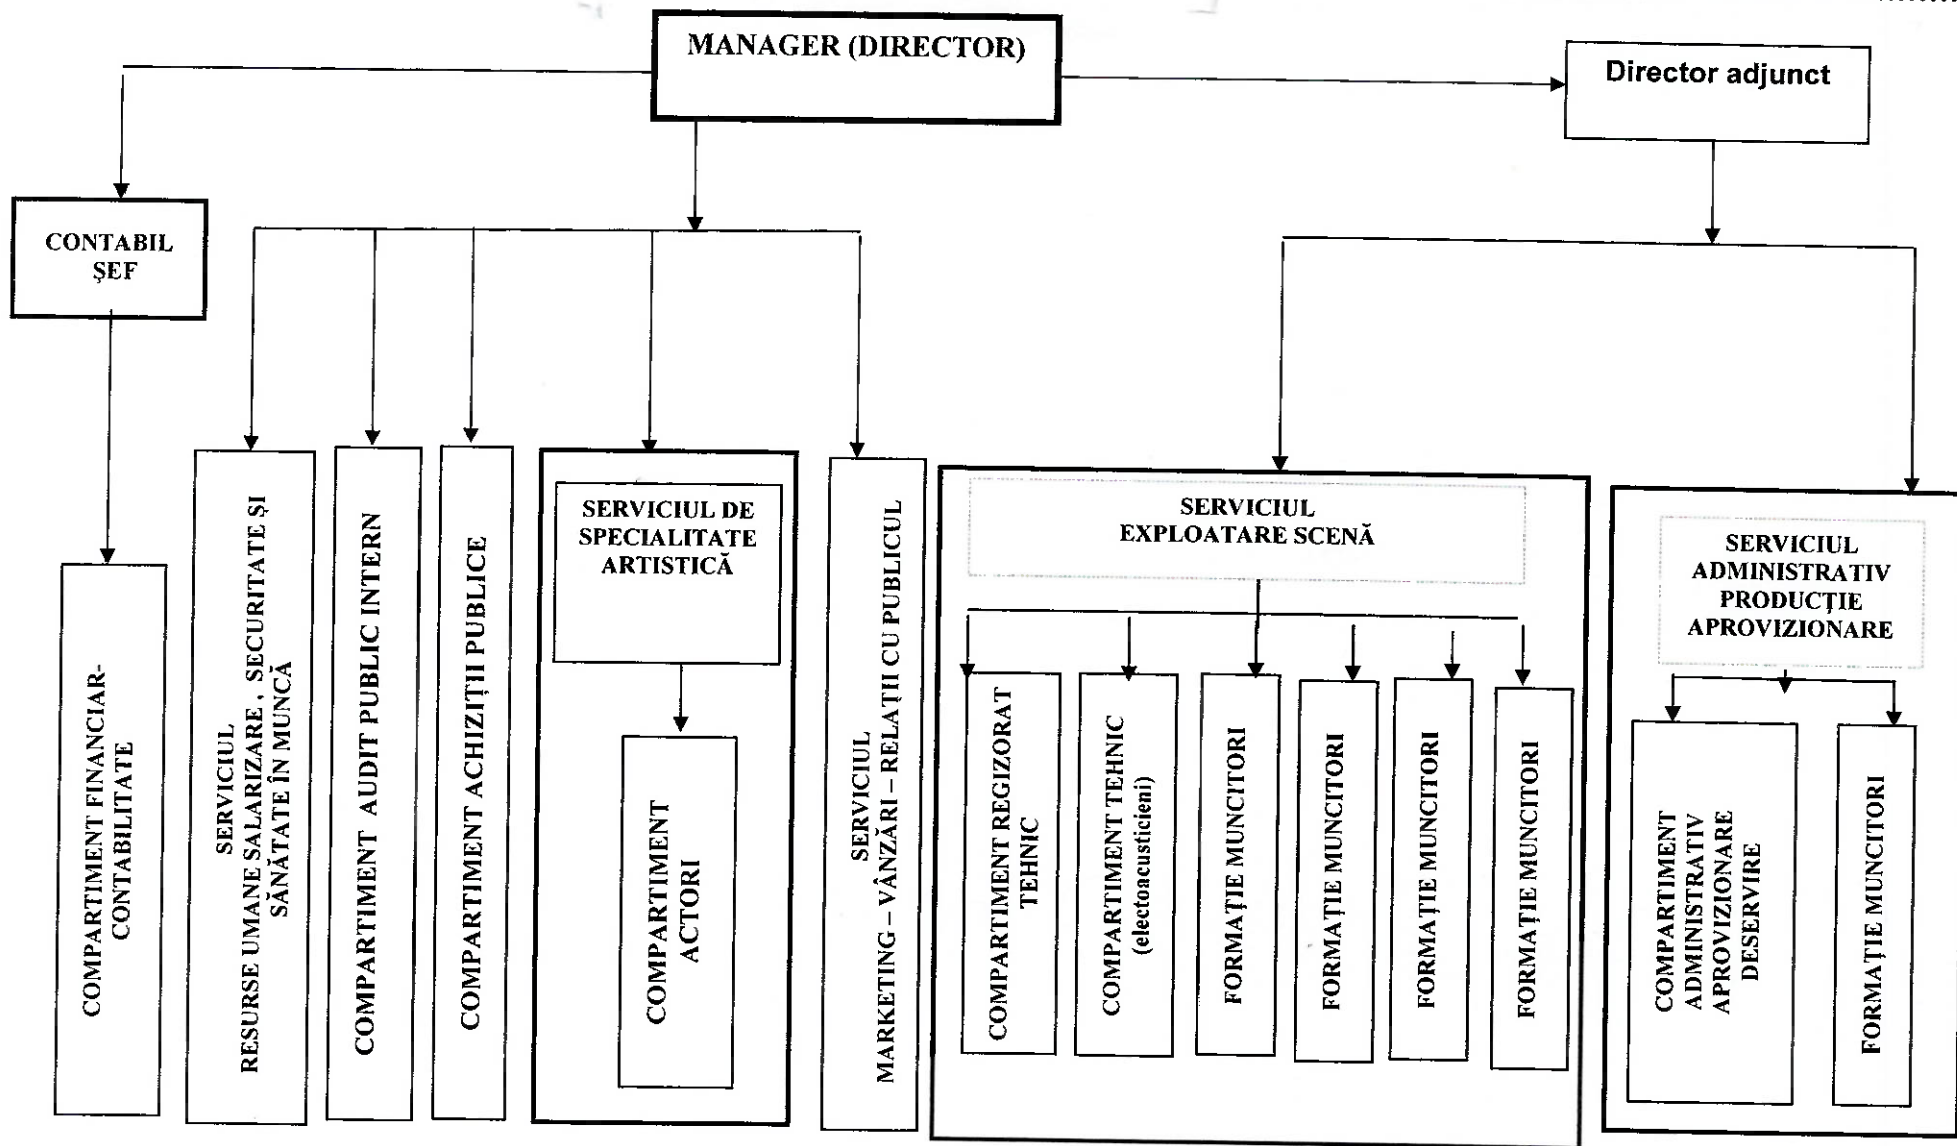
MANAGER (DIRECTOR)

Director adjunct

CONTABIL ȘEF

COMPARTIMENT FINANCIAR-CONTABILITATE

SERVICIUL RESURSE UMANE SALARIZARE , SECURITATE ȘI SĂNĂTATE ÎN MUNCĂ

COMPARTIMENT AUDIT PUBLIC INTERN

COMPARTIMENT ACHIZIȚII PUBLICE

SERVICIUL DE SPECIALITATE ARTISTICĂ

COMPARTIMENT ACTORI

SERVICIUL MARKETING – VÂNZĂRI – RELAȚII CU PUBLICUL

SERVICIUL EXPLOATARE SCENĂ

COMPARTIMENT REGIZORAT TEHNIC

COMPARTIMENT TEHNIC (electoacusticieni)

FORMAȚIE MUNCITORI

FORMAȚIE MUNCITORI

FORMAȚIE MUNCITORI

FORMAȚIE MUNCITORI

SERVICIUL ADMINISTRATIV PRODUCȚIE APROVIZIONARE

COMPARTIMENT ADMINISTRATIV APROVIZIONARE DESERVIRE

FORMAȚIE MUNCITORI